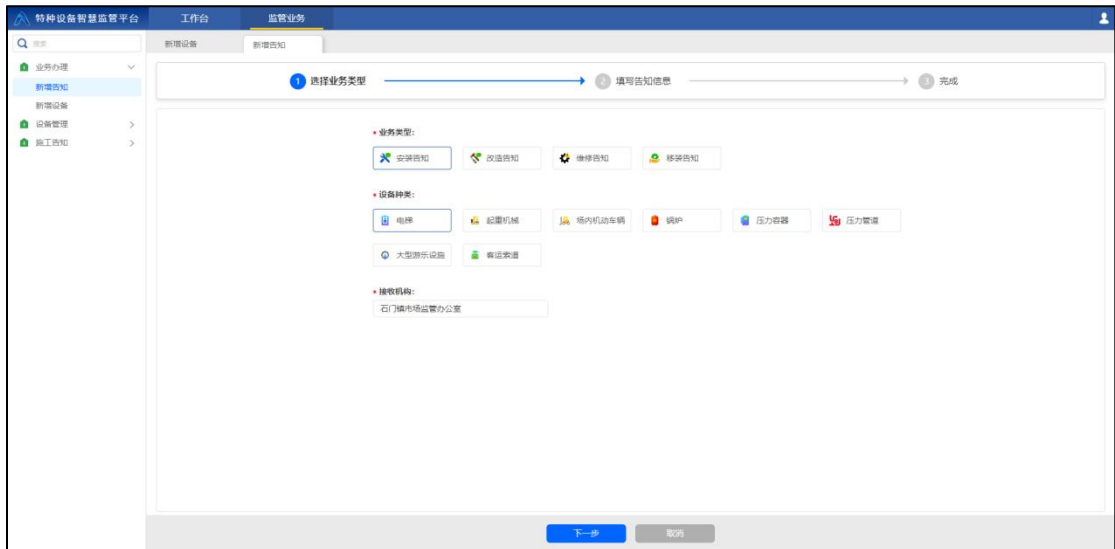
特种设备智慧监管平台
工作台
监管业务

搜索
业务办理
新增告知
新增设备
设备管理
施工告知

新增设备
新增告知

1 选择业务类型
2 填写告知信息
3 完成

* 业务类型:
安装告知
改造告知
维修告知
移装告知

* 设备种类:
电梯
起重机械
场内机动车辆
锅炉
压力容器
压力管道
大型游乐设施
客运索道

* 接收机构:
石门镇市场监管办公室

下一步
取消